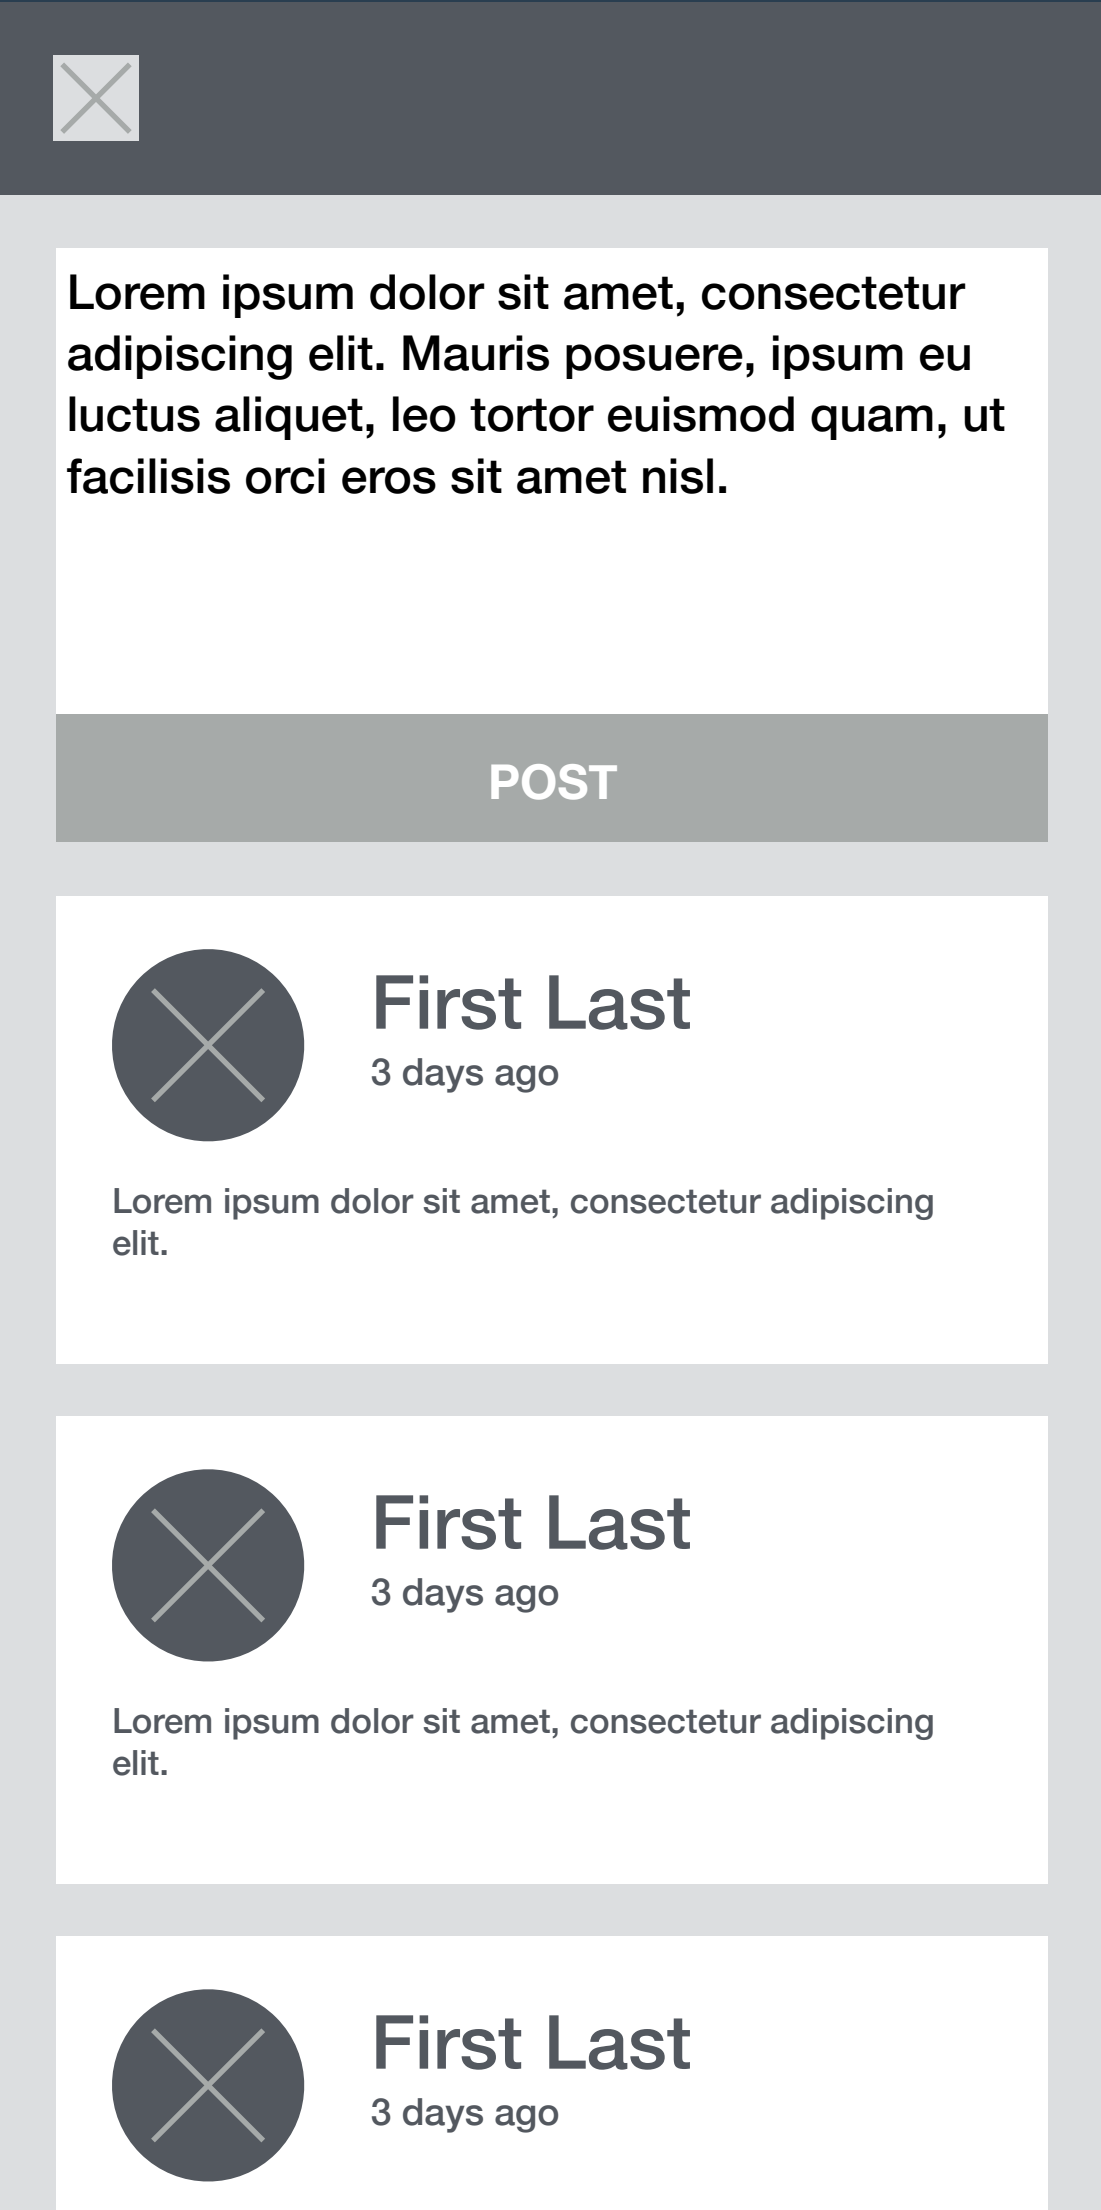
Lorem ipsum dolor sit amet, consectetur adipiscing elit. Mauris posuere, ipsum eu luctus aliquet, leo tortor euismod quam, ut facilisis orci eros sit amet nisl.

POST

First Last
3 days ago

Lorem ipsum dolor sit amet, consectetur adipiscing elit.

First Last
3 days ago

Lorem ipsum dolor sit amet, consectetur adipiscing elit.

First Last
3 days ago